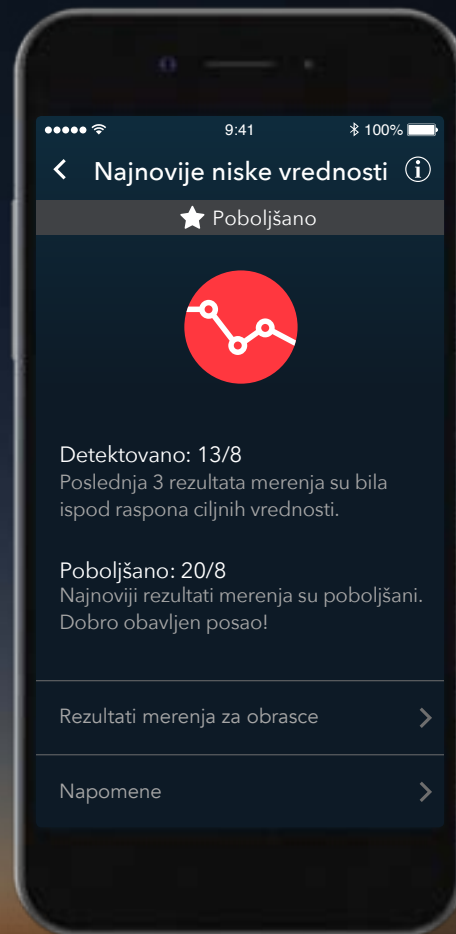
9:41
100%

<

Najnovije niske vrednosti

Poboljšano

Detektovano: 13/8
Poslednja 3 rezultata merenja su bila ispod raspona ciljnih vrednosti.

Poboljšano: 20/8
Najnoviji rezultati merenja su poboljšani. Dobro obavljen posao!

Rezultati merenja za obrasce

Napomene